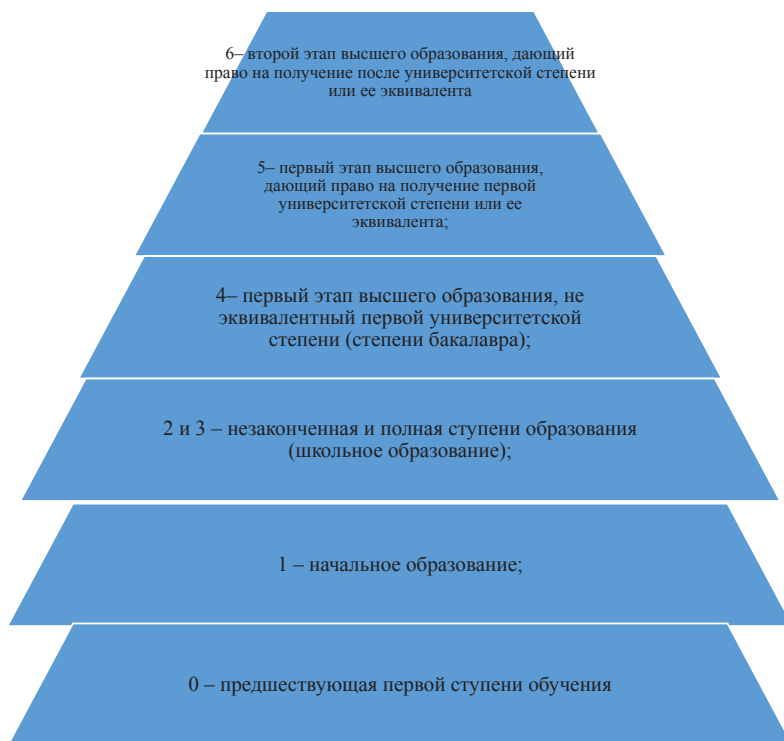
6– второй этап высшего образования, дающий право на получение после университетской степени или ее эквивалента

5– первый этап высшего образования, дающий право на получение первой университетской степени или ее эквивалента;

4– первый этап высшего образования, не эквивалентный первой университетской степени (степени бакалавра);

2 и 3 – незаконченная и полная ступени образования (школьное образование);

1 – начальное образование;

0 – предшествующая первой ступени обучения